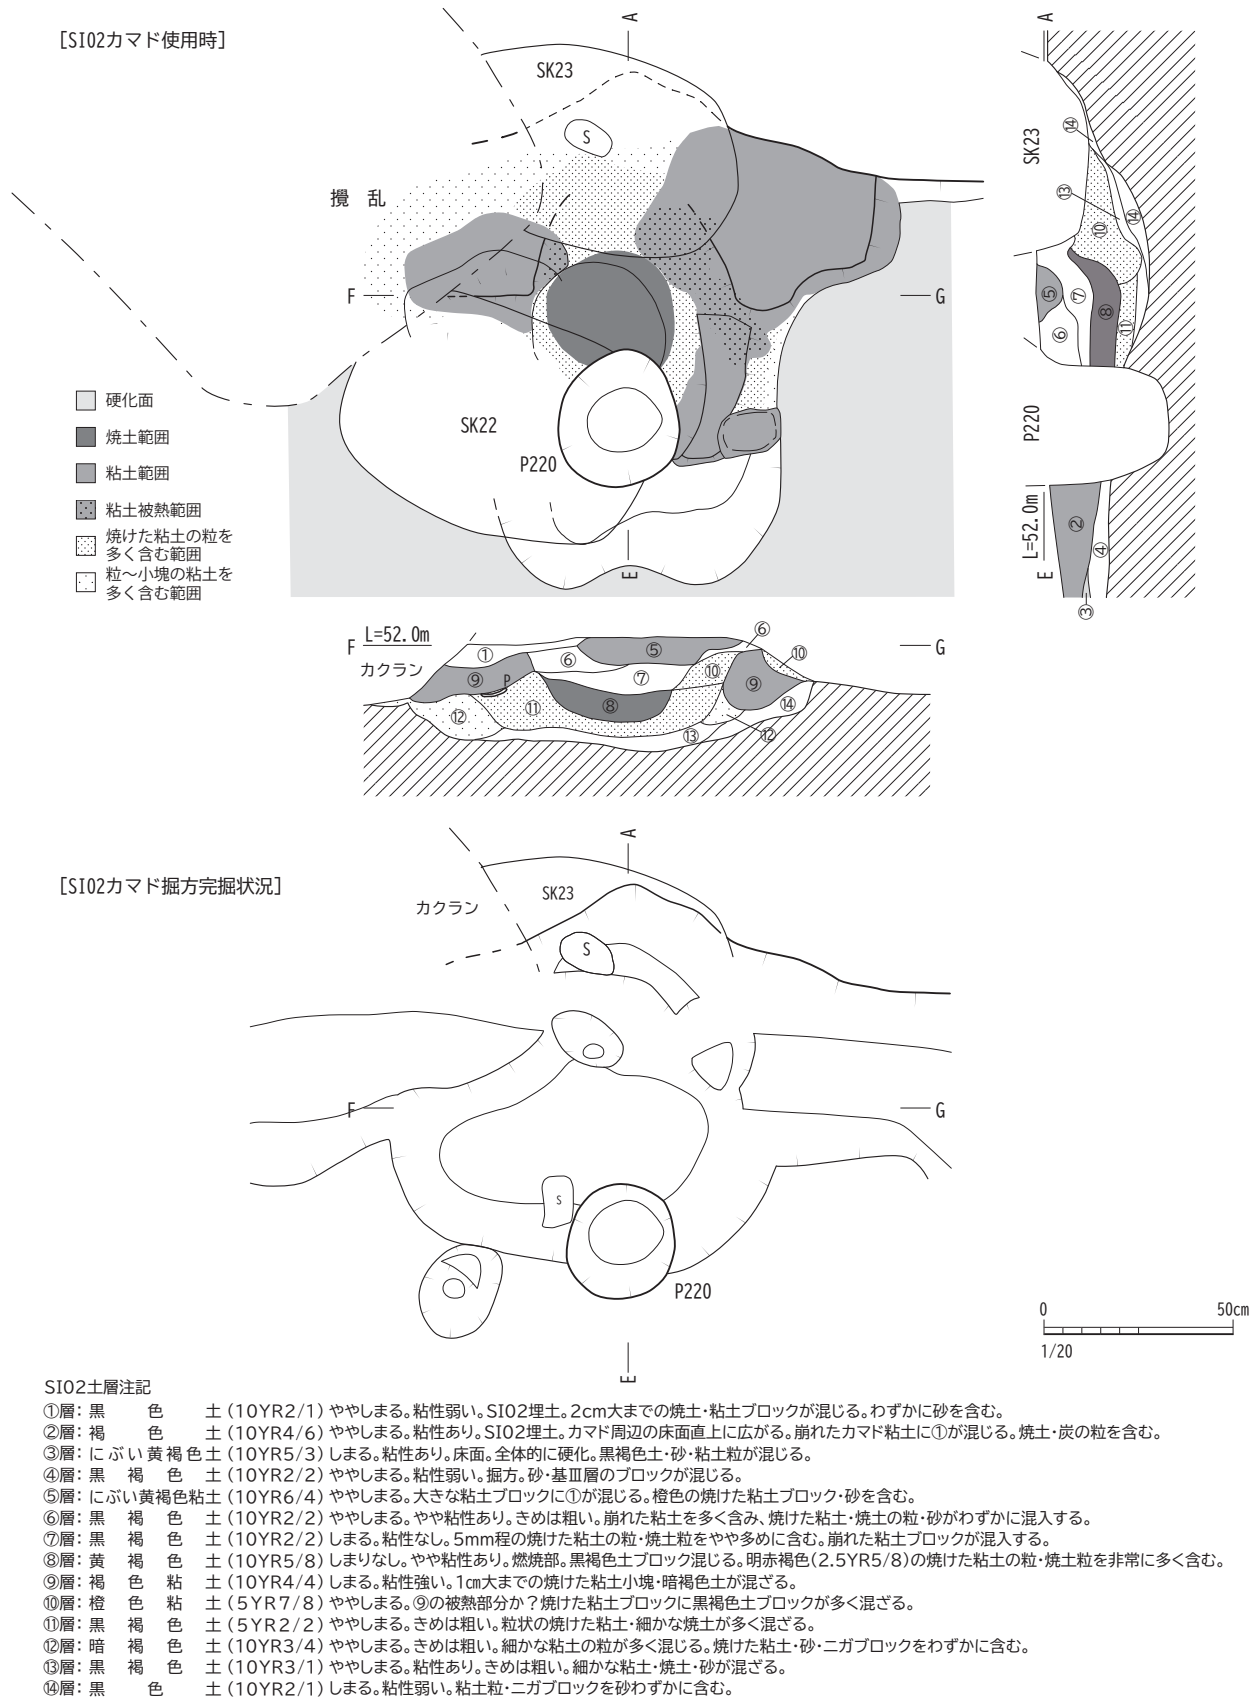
[SI02カマド使用時]

A
SK23
S
撹乱
F
G
SK22
P220
E

硬化面
焼土範囲
粘土範囲
粘土被熱範囲
焼けた粘土の粒を多く含む範囲
粒〜小塊の粘土を多く含む範囲

A
SK23
⑭
⑬
⑩
⑭
⑤
⑦
⑧
⑥
⑪
P220
L=52.0m
E
②
④
③

F L=52.0m
カクラン
①
⑥
⑤
⑥
⑩
⑦
⑩
⑨
⑨
P
⑫
⑪
⑧
⑬
⑭
⑫
G

[SI02カマド掘方完掘状況]

A
SK23
カクラン
S
F
G
S
P220
E

0 50cm
1/20

SI02土層注記
①層：黒 色 土（10YR2/1）ややしまる。粘性弱い。SI02埋土。2cm大までの焼土・粘土ブロックが混じる。わずかに砂を含む。
②層：褐 色 土（10YR4/6）ややしまる。粘性あり。SI02埋土。カマド周辺の床面直上に広がる。崩れたカマド粘土に①が混じる。焼土・炭の粒を含む。
③層：にぶい黄褐色土（10YR5/3）しまる。粘性あり。床面。全体的に硬化。黒褐色土・砂・粘土粒が混じる。
④層：黒 褐 色 土（10YR2/2）ややしまる。粘性弱い。掘方。砂・基Ⅲ層のブロックが混じる。
⑤層：にぶい黄褐色粘土（10YR6/4）ややしまる。大きな粘土ブロックに①が混じる。橙色の焼けた粘土ブロック・砂を含む。
⑥層：黒 褐 色 土（10YR2/2）ややしまる。やや粘性あり。きめは粗い。崩れた粘土を多く含み、焼けた粘土・焼土の粒・砂がわずかに混入する。
⑦層：黒 褐 色 土（10YR2/2）しまる。粘性なし。5mm程の焼けた粘土の粒・焼土粒をやや多めに含む。崩れた粘土ブロックが混入する。
⑧層：黄 褐 色 土（10YR5/8）しまりなし。やや粘性あり。燃焼部。黒褐色土ブロック混じる。明赤褐色（2.5YR5/8）の焼けた粘土の粒・焼土粒を非常に多く含む。
⑨層：褐 色 粘 土（10YR4/4）しまる。粘性強い。1㎝大までの焼けた粘土小塊・暗褐色土が混ざる。
⑩層：橙 色 粘 土（5YR7/8）ややしまる。⑨の被熱部分か？焼けた粘土ブロックに黒褐色土ブロックが多く混ざる。
⑪層：黒 褐 色 土（5YR2/2）ややしまる。きめは粗い。粒状の焼けた粘土・細かな焼土が多く混ざる。
⑫層：暗 褐 色 土（10YR3/4）ややしまる。きめは粗い。細かな粘土の粒が多く混じる。焼けた粘土・砂・ニガブロックをわずかに含む。
⑬層：黒 褐 色 土（10YR3/1）ややしまる。粘性あり。きめは粗い。細かな粘土・焼土・砂が混ざる。
⑭層：黒 色 土（10YR2/1）しまる。粘性弱い。粘土粒・ニガブロックを砂わずかに含む。